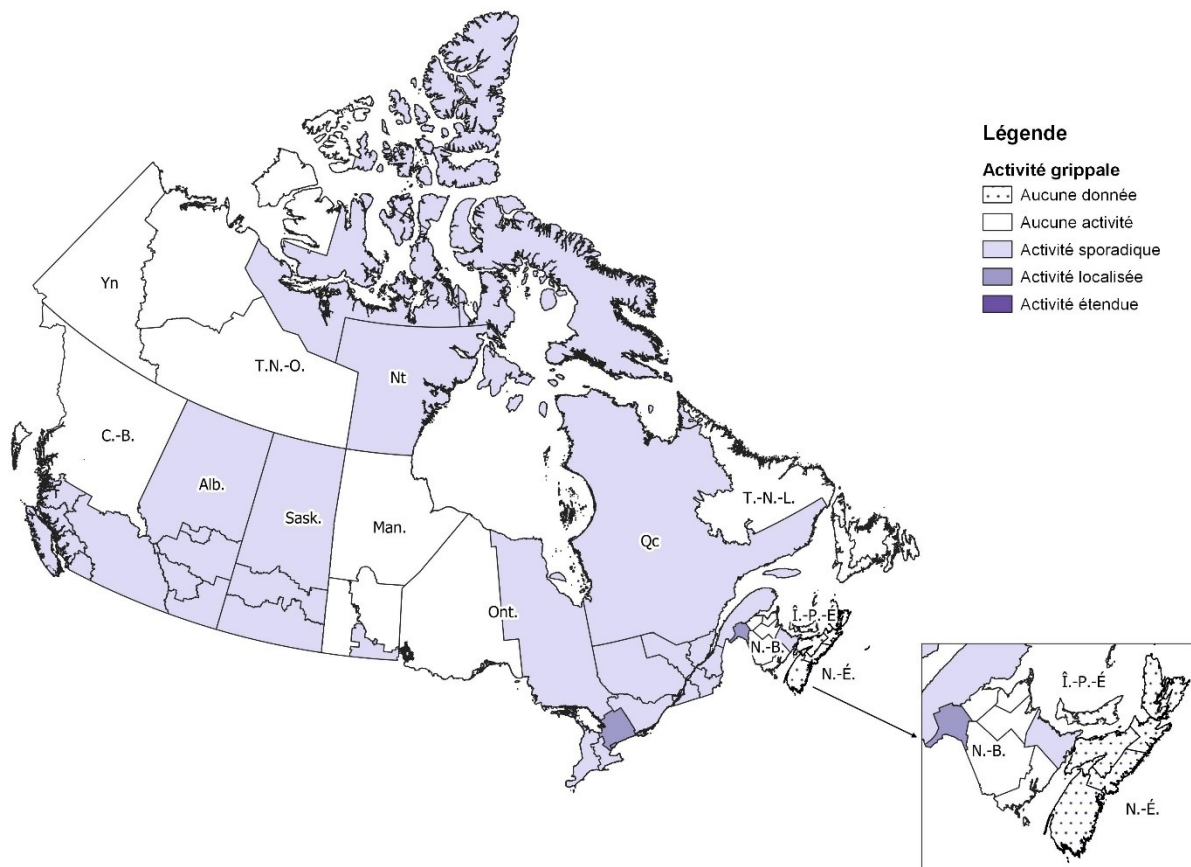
Légende

Activité grippale

Aucune donnée

Aucune activité

Activité sporadique

Activité localisée

Activité étendue

Yn

T.N.-O.

Nt

C.-B.

Alb.

Sask.

Man.

Qc

T.-N.-L.

Ont.

Î.-P.-É.

N.-B.

N.-É.

Î.-P.-É

N.-B.

N.-É.